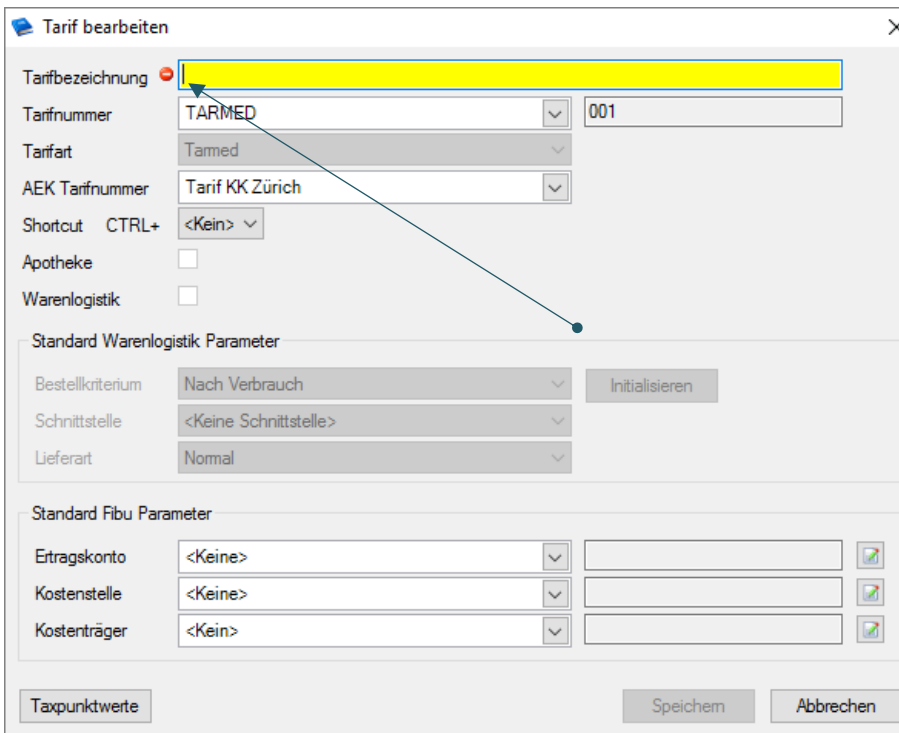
Tarif bearbeiten

Tarifbezeichnung

Tarifnummer TARMED 001

Tarifart Tarmed

AEK Tarifnummer Tarif KK Zürich

Shortcut CTRL+ <Kein>

Apotheke

Warenlogistik

Standard Warenlogistik Parameter

Bestellkriterium Nach Verbrauch Initialisieren

Schnittstelle <Keine Schnittstelle>

Lieferart Normal

Standard Fibu Parameter

Ertragskonto <Keine>

Kostenstelle <Keine>

Kostenträger <Kein>

Taxpunktwerte

Speichern

Abbrechen